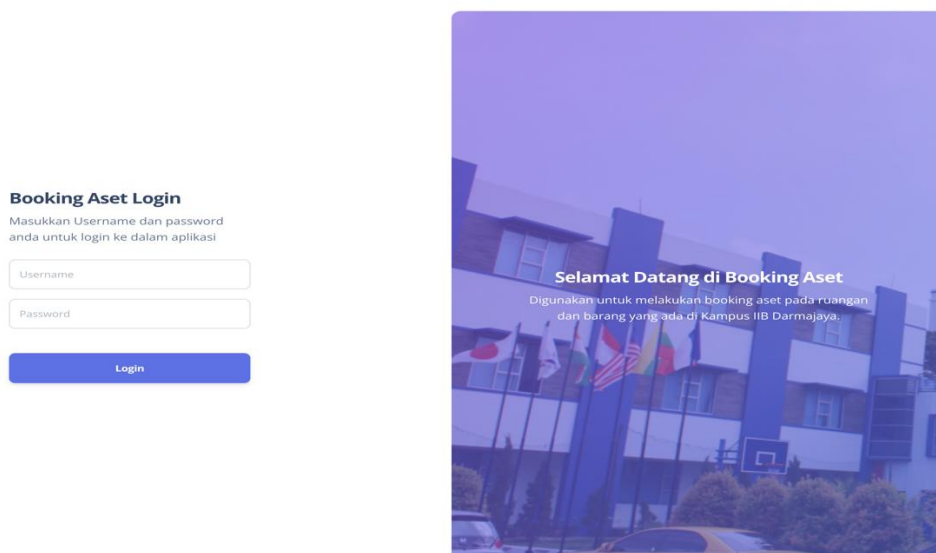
Booking Aset Login

Masukkan Username dan password anda untuk login ke dalam aplikasi

Username

Password

Login

Selamat Datang di Booking Aset

Digunakan untuk melakukan booking aset pada ruangan dan barang yang ada di Kampus IIB Darmajaya.